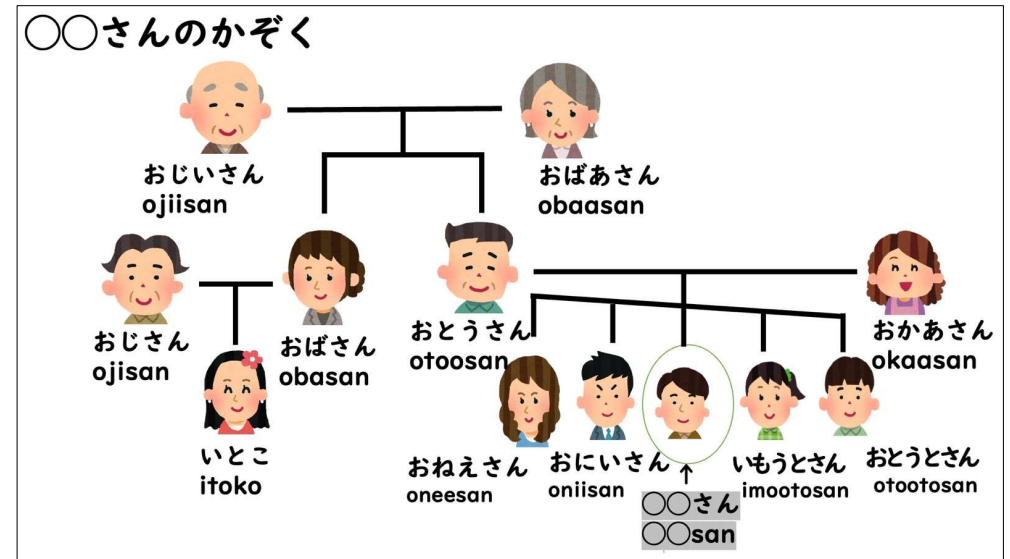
○○さんのかぞく

おじいさん
ojiisan

おばあさん
obaasan

おじさん
ojisan

おばさん
obasan

いとこ
itoko

おとうさん
otoosan

おかあさん
okaasan

おねえさん
oneesan

おにいさん
oniisan

○○さん
○○san

いもうとさん
imootosan

おとうとさん
otootosan